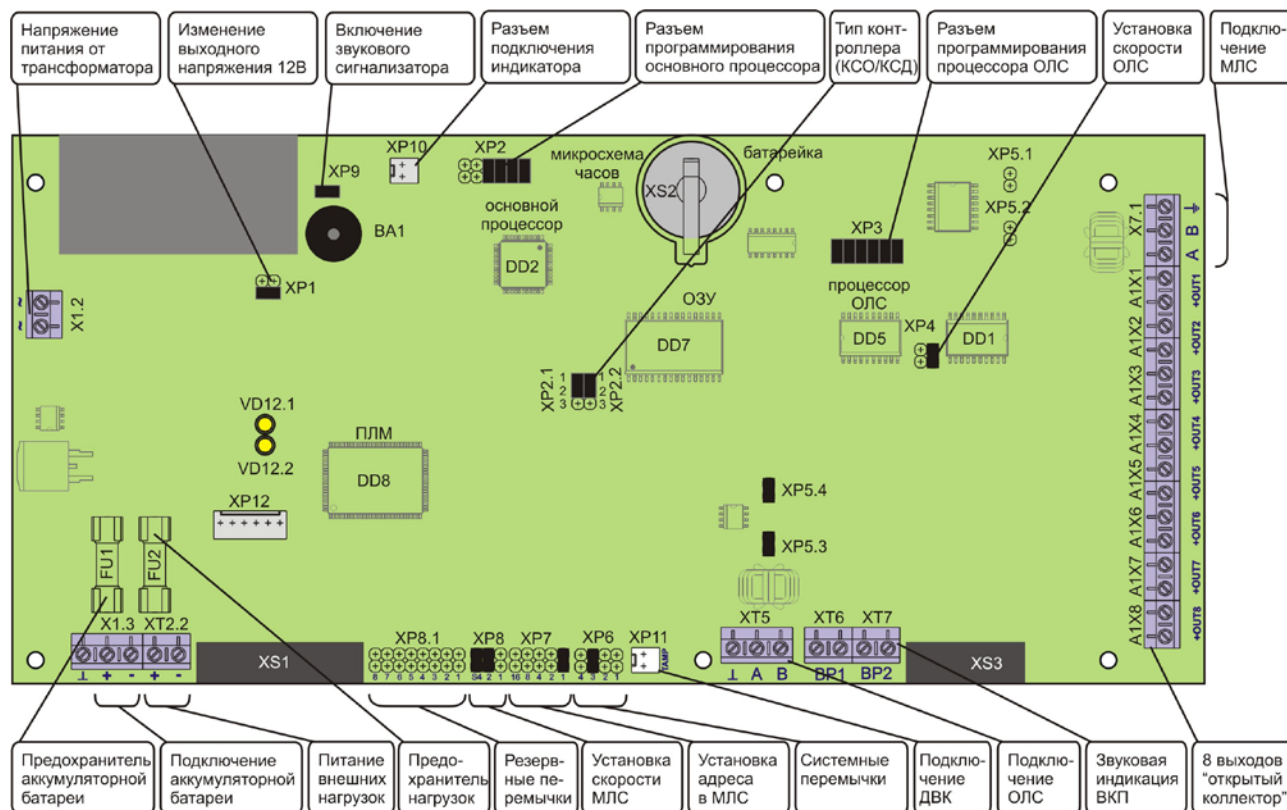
Напряжение питания от трансформатора

Изменение выходного напряжения 12В

Включение звукового сигнализатора

Разъем подключения индикатора

Разъем программирования основного процессора

Тип контроллера (КСО/КСД)

Разъем программирования процессора ОЛС

Установка скорости ОЛС

Подключение МЛС

XP10

XP2

микросхема часов

батарейка

XP5.1

XP9

XS2

XP5.2

основной процессор

BA1

XP3

X7.1

DD2

⏚

B

A

XP1

процессор ОЛС

A1X1

+OUT1

~

~

X1.2

ОЗУ

DD5

XP4

DD1

A1X2

+OUT2

DD7

XP2.1

XP2.2

1

2

3

1

2

3

A1X3

+OUT3

VD12.1

A1X4

+OUT4

ПЛМ

VD12.2

DD8

A1X5

+OUT5

XP5.4

XP12

A1X6

+OUT6

XP5.3

FU1

FU2

A1X7

+OUT7

X1.3

XT2.2

XP8.1

XP8

XP7

XP6

XP11

XT5

XT6

XT7

A1X8

+OUT8

XS1

TAMP

XS3

⊥

+

-

+

-

8 7 6 5 4 3 2 1

S4 2 1

16 8 4 2 1

4 3 2 1

⊥

A

B

BP1

BP2

Предохранитель аккумуляторной батареи

Подключение аккумуляторной батареи

Питание внешних нагрузок

Предохранитель нагрузок

Резервные перемычки

Установка скорости МЛС

Установка адреса в МЛС

Системные перемычки

Подключение ДВК

Подключение ОЛС

Звуковая индикация ВКП

8 выходов "открытый коллектор"